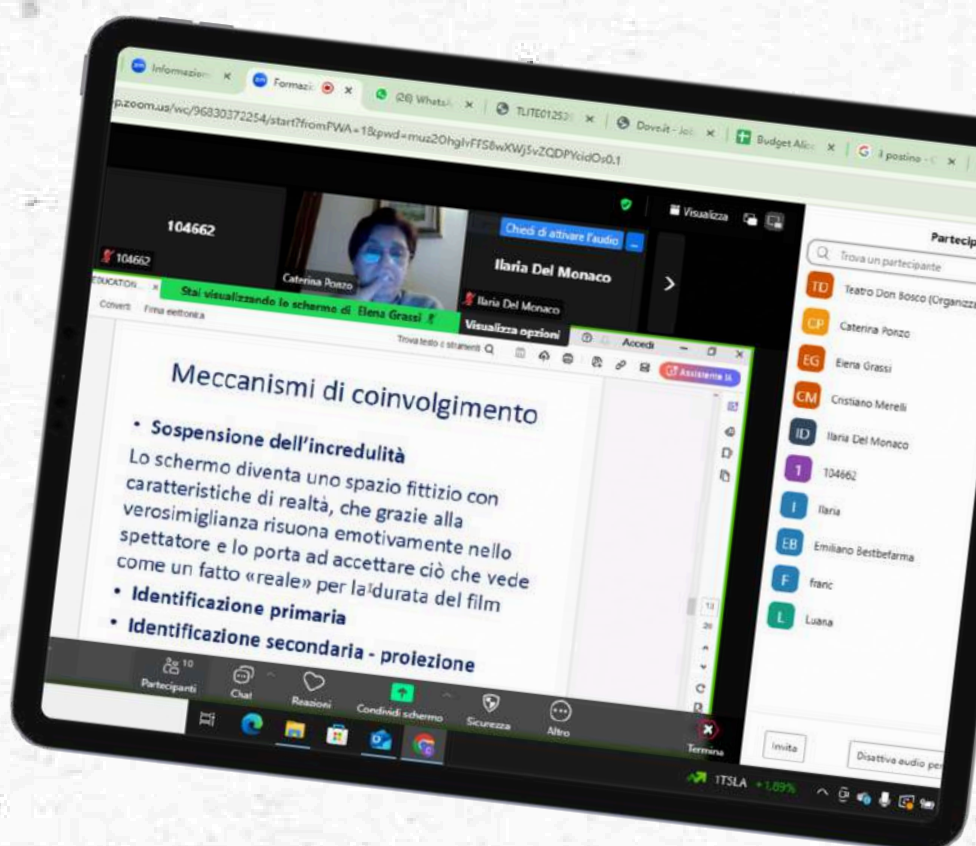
Informazioni ×
Formazi ×
(20) WhatsA ×
TLITE01252 ×
Dove.it - Jo ×
Budget Alic ×
Il postino - ×

p.zoom.us/wc/96830372254/start?fromPWA=1&pwd=muz20hglvFfS8wXWj5vZQDPYcidOs0.1

Visualizza

104662
104662

Caterina Ponzo

Chiedi di attivare l'audio

Ilaria Del Monaco
Ilaria Del Monaco

Stai visualizzando lo schermo di Elena Grassi

Visualizza opzioni

EDUCATION
Converti Firma elettronica
Trova testo e strumenti
Accedi
Assistente IA

Meccanismi di coinvolgimento

• Sospensione dell'incredulità
Lo schermo diventa uno spazio fittizio con caratteristiche di realtà, che grazie alla verosimiglianza risuona emotivamente nello spettatore e lo porta ad accettare ciò che vede come un fatto «reale» per la durata del film
• Identificazione primaria
• Identificazione secondaria - proiezione

Partecip
Trova un partecipante
TD Teatro Don Bosco (Organizz
CP Caterina Ponzo
EG Elena Grassi
CM Cristiano Merelli
ID Ilaria Del Monaco
1 104662
I Ilaria
EB Emiliano Bestbefarma
F franc
L Luana

10
Partecipanti
Chat
Reazioni
Condividi schermo
Sicurezza
Altro
Termina

Invita
Disattiva audio per

TSLA +1,89%